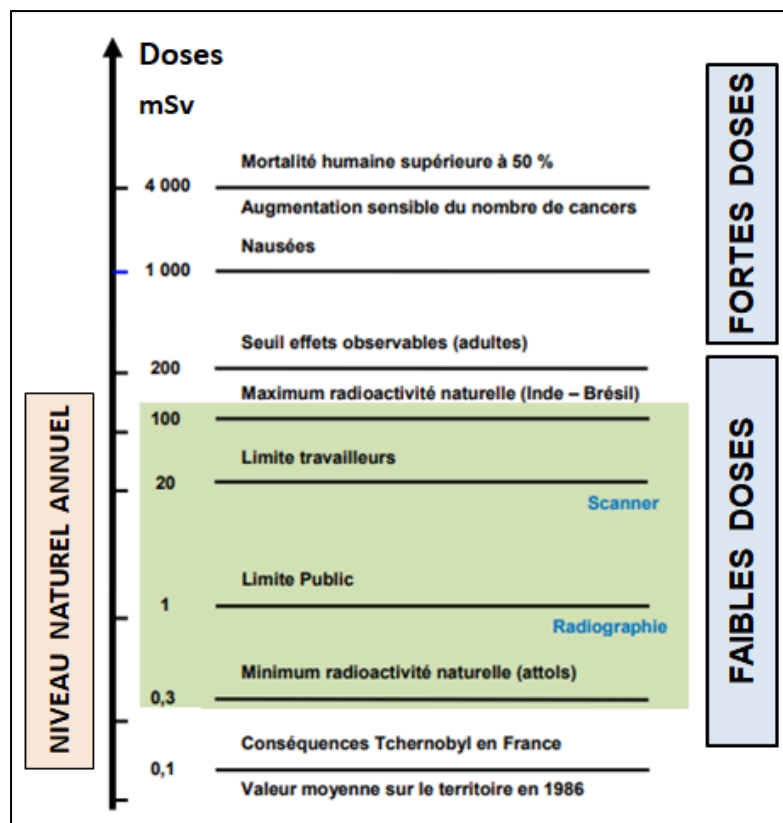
Doses
mSv

FORTES DOSES

Mortalité humaine supérieure à 50 %
4 000
Augmentation sensible du nombre de cancers
Nausées
1 000

Seuil effets observables (adultes)
200
Maximum radioactivité naturelle (Inde – Brésil)

FAIBLES DOSES

NIVEAU NATUREL ANNUEL

100
Limite travailleurs
20
Scanner
Limite Public
1
Radiographie
Minimum radioactivité naturelle (attols)
0,3
Conséquences Tchernobyl en France
0,1
Valeur moyenne sur le territoire en 1986